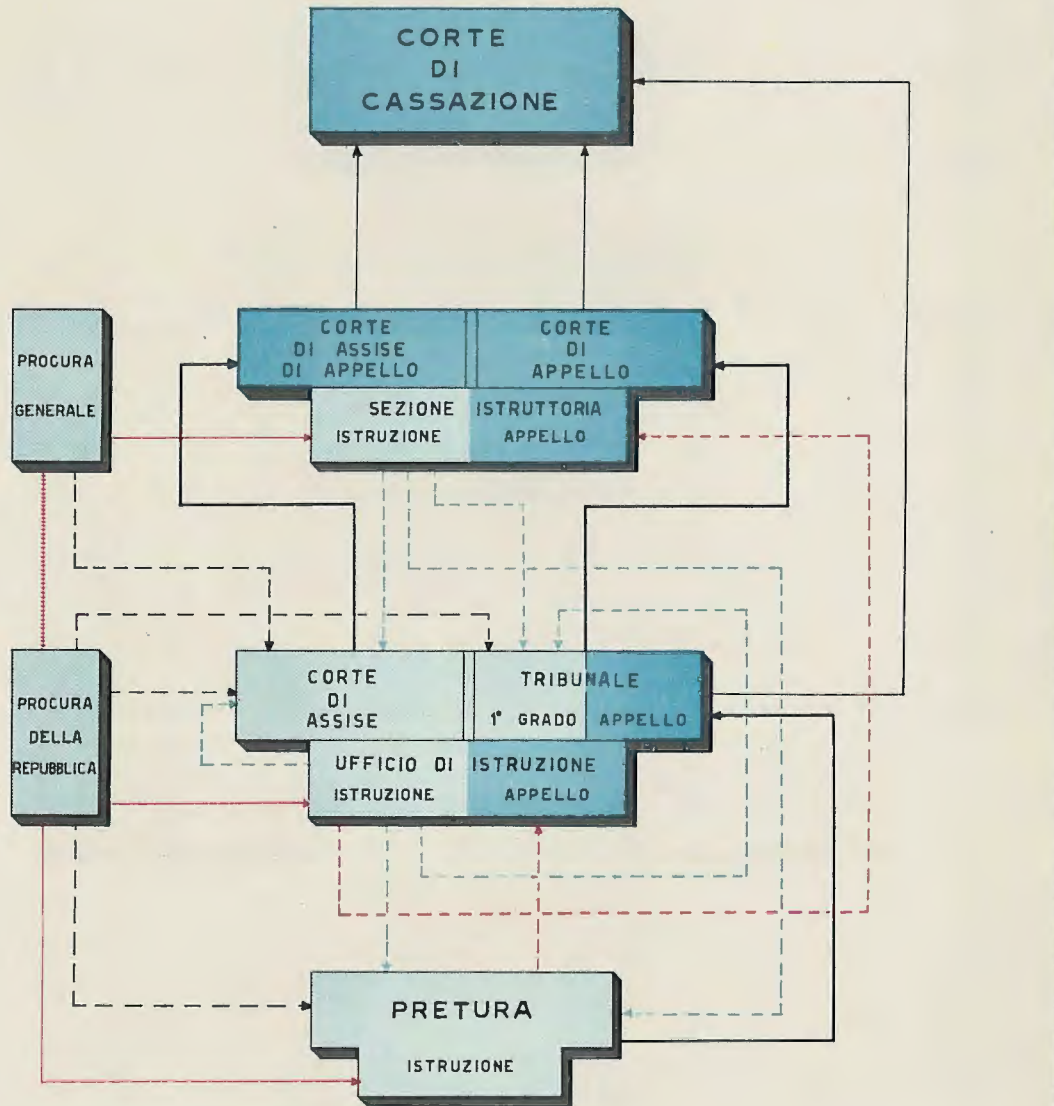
CORTE
DI
CASSAZIONE

PROCURA
GENERALE

CORTE
DI ASSISE
DI APPELLO

CORTE
DI
APPELLO

SEZIONE ISTRUTTORIA
ISTRUZIONE
APPELLO

PROCURA
DELLA
REPUBBLICA

CORTE
DI
ASSISE

TRIBUNALE
1° GRADO
APPELLO

UFFICIO DI ISTRUZIONE
ISTRUZIONE
APPELLO

PRETURA
ISTRUZIONE